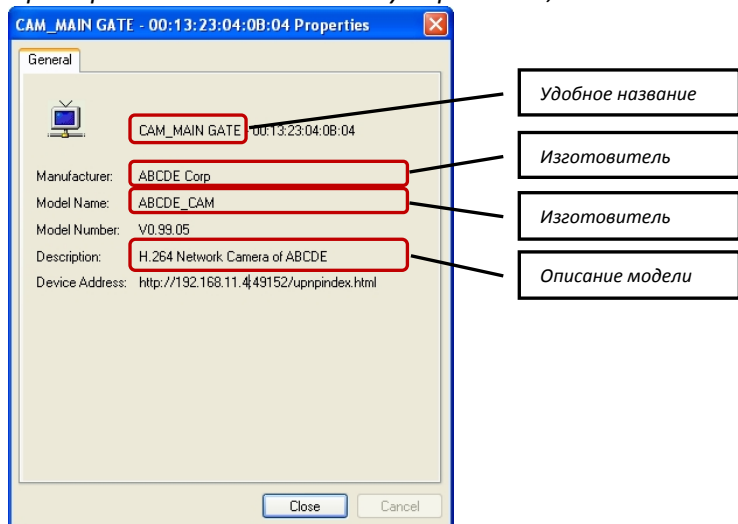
CAM_MAIN GATE - 00:13:23:04:0B:04 Properties

General

CAM_MAIN GATE 00:13:23:04:0B:04

Manufacturer: ABCDE Corp

Model Name: ABCDE_CAM

Model Number: V0.99.05

Description: H.264 Network Camera of ABCDE

Device Address: http://192.168.11.4:49152/upnpindex.html

Удобное название

Изготовитель

Изготовитель

Описание модели

Close

Cancel